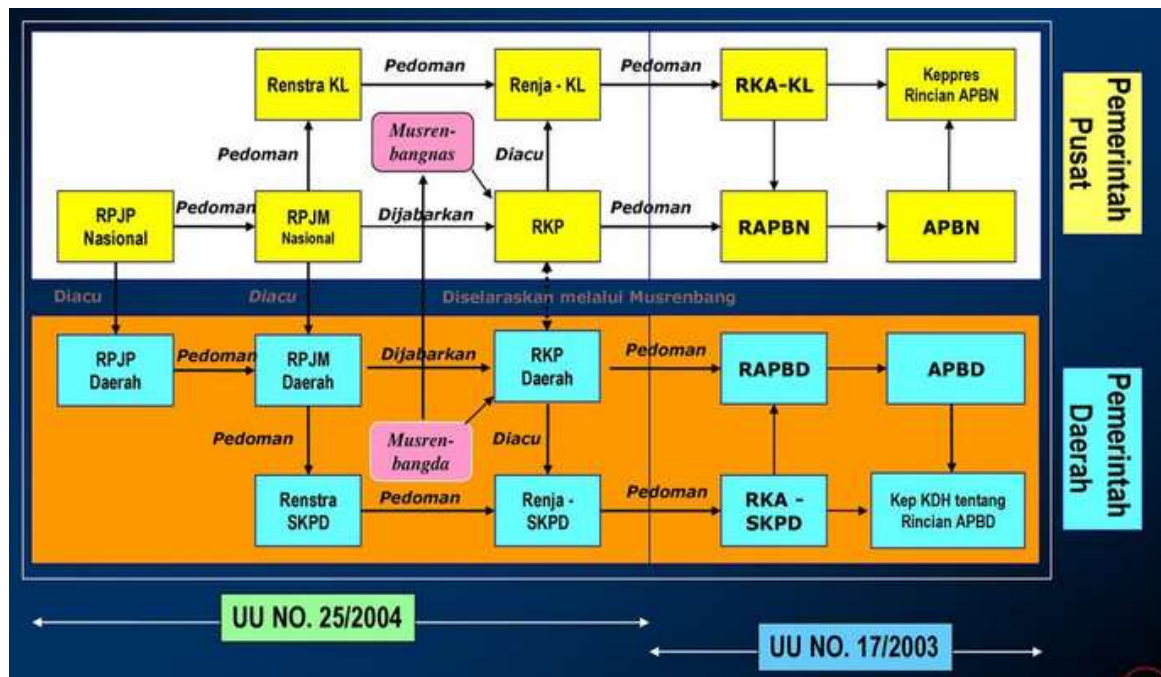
Renstra KL

Pedoman

Renja - KL

Pedoman

RKA-KL

Keppres Rincian APBN

Pemerintah Pusat

Pedoman

Musrenbangnas

Diacu

RPJP Nasional

Pedoman

RPJM Nasional

Dijabarkan

RKP

Pedoman

RAPBN

APBN

Diacu

Diacu

Diselaraskan melalui Musrenbang

RPJP Daerah

Pedoman

RPJM Daerah

Dijabarkan

RKP Daerah

Pedoman

RAPBD

APBD

Pemerintah Daerah

Pedoman

Musrenbangda

Diacu

Renstra SKPD

Pedoman

Renja - SKPD

Pedoman

RKA - SKPD

Kep KDH tentang Rincian APBD

UU NO. 25/2004

UU NO. 17/2003